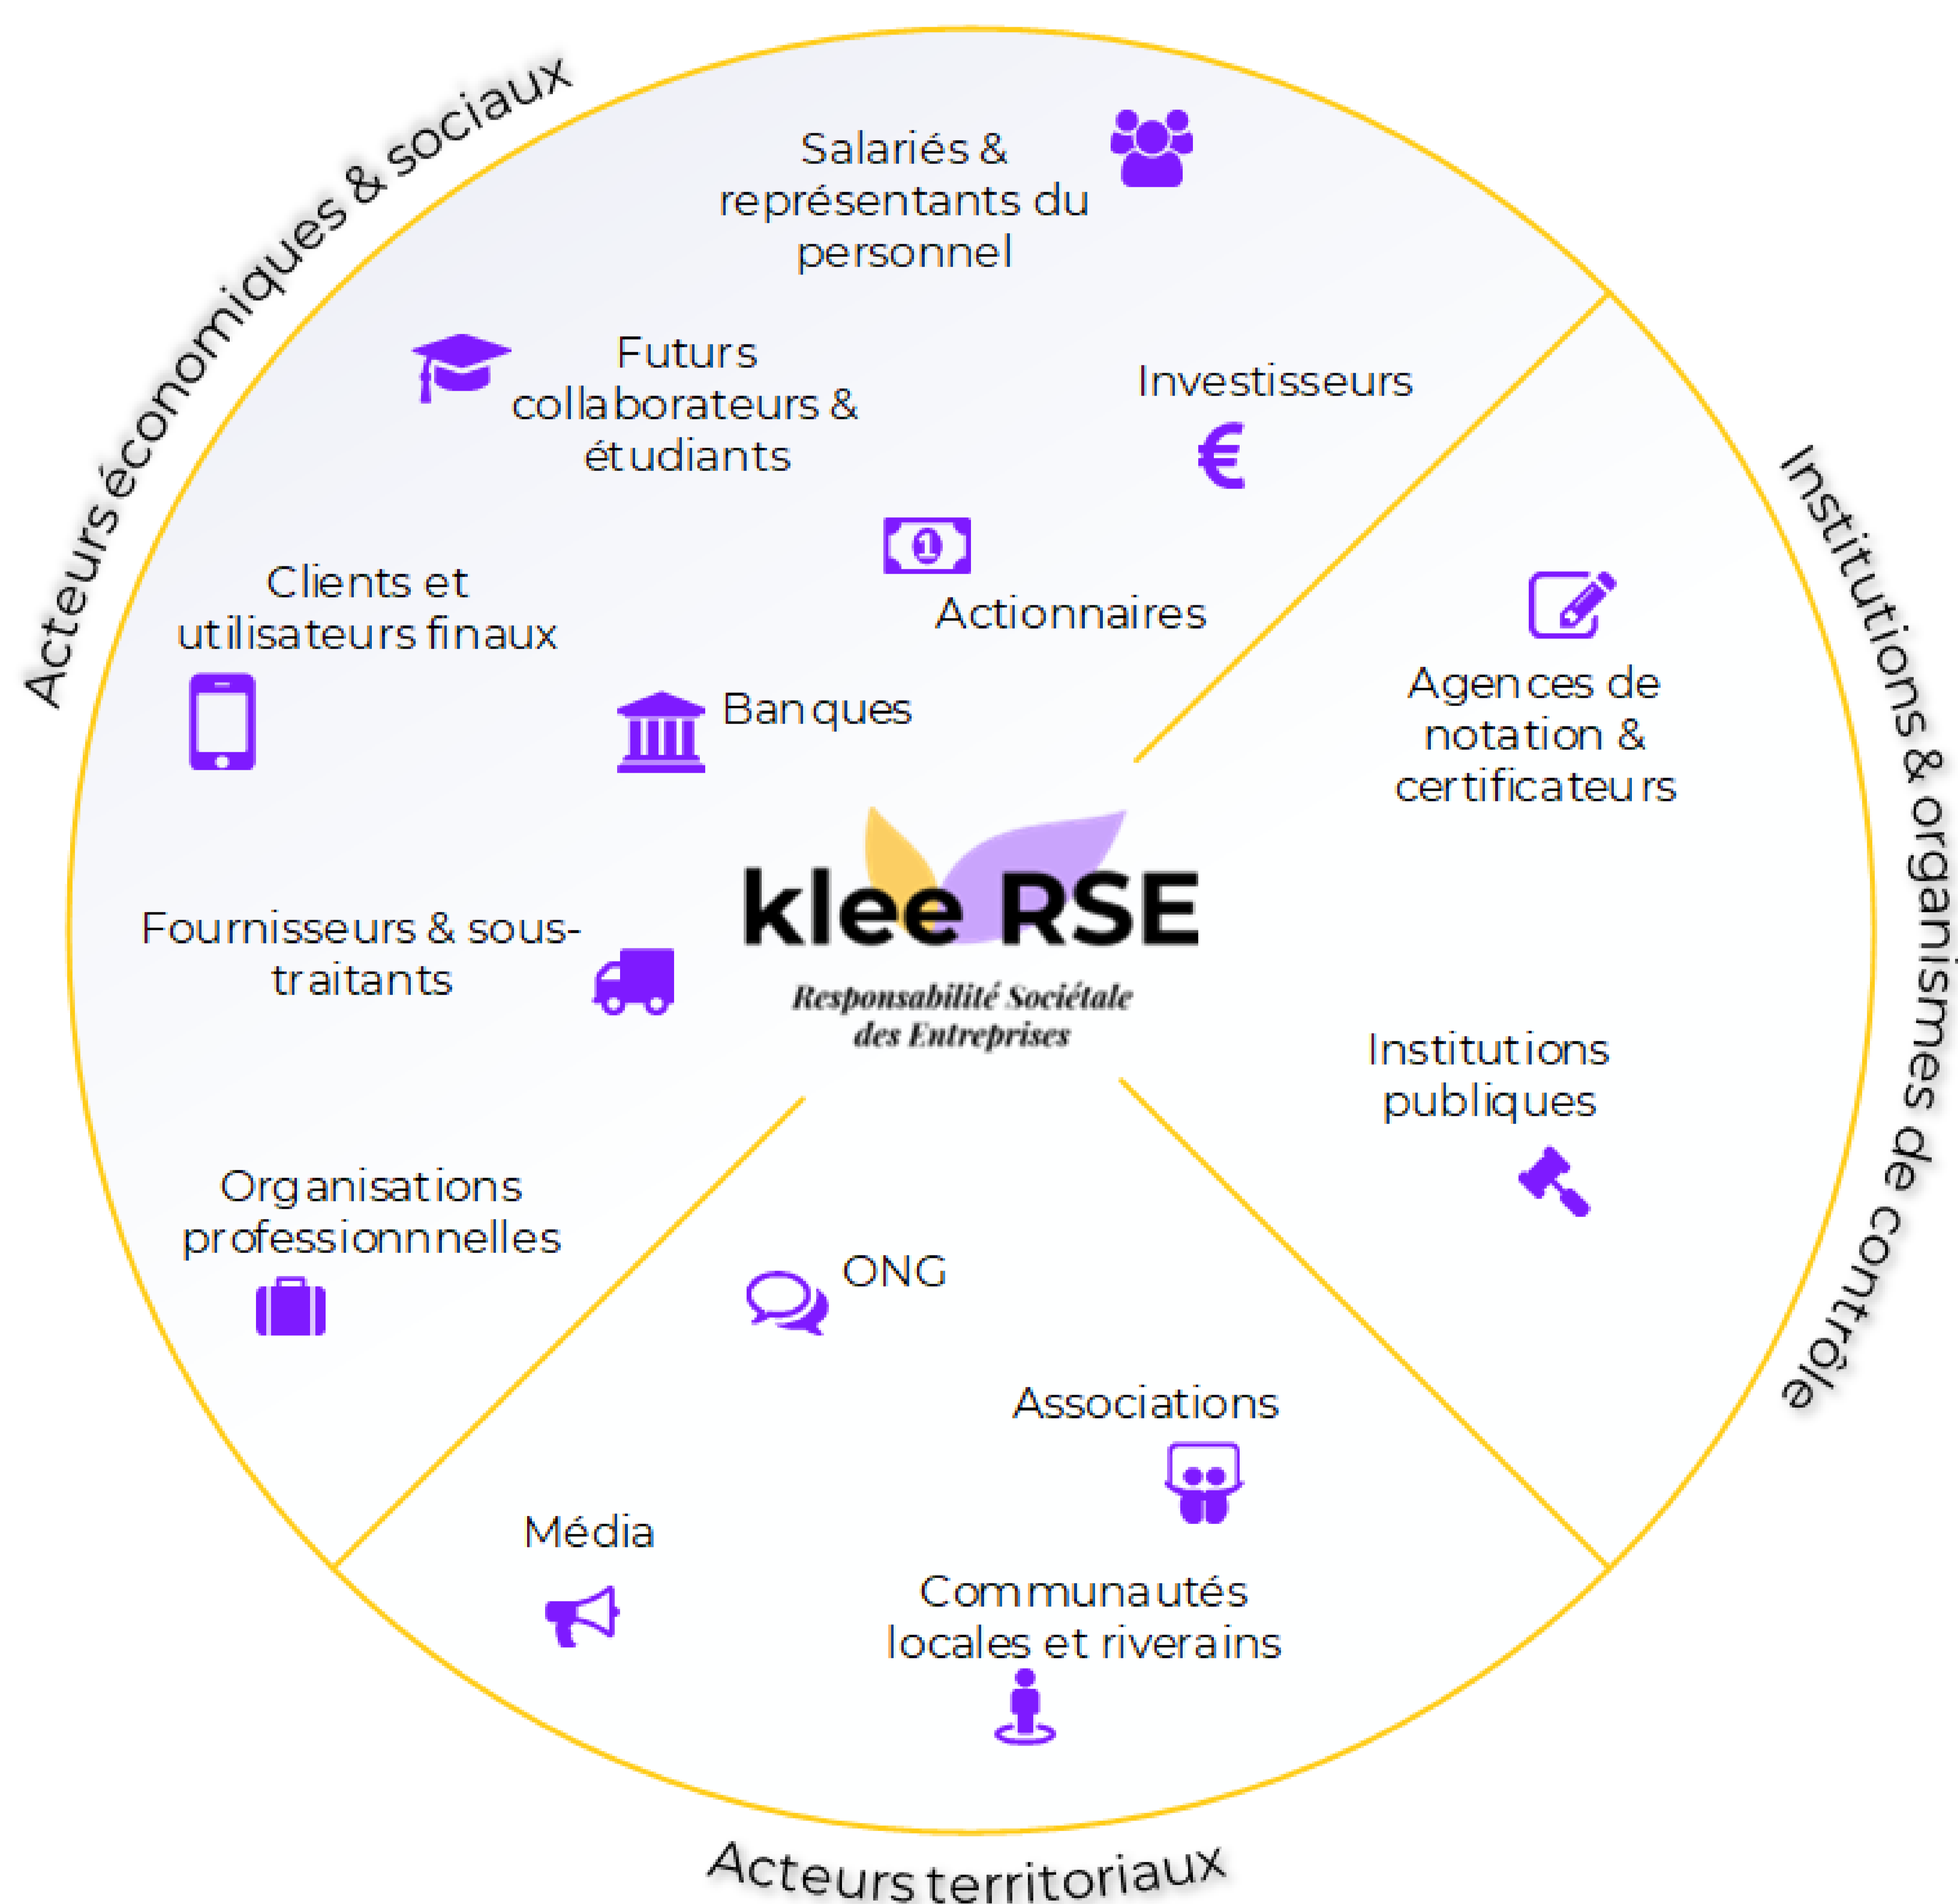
Acteurs économiques & sociaux

Salariés & représentants du personnel

Futurs collaborateurs & étudiants

Investisseurs

Actionnaires

Clients et utilisateurs finaux

Banques

Fournisseurs & sous-traitants

klee RSE

Responsabilité Sociétale des Entreprises

Organisations professionnelles

Institutions & organismes de contrôle

Agences de notation & certificateurs

Institutions publiques

ONG

Associations

Média

Communautés locales et riverains

Acteurs territoriaux